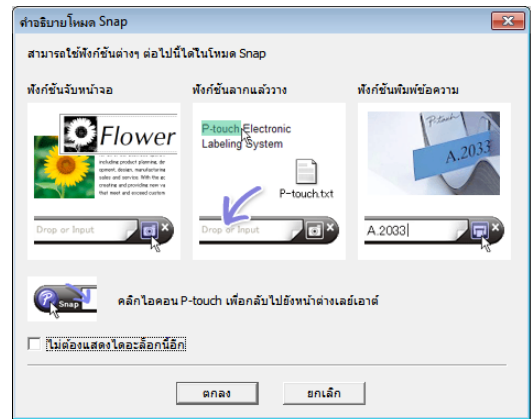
คำอธิบายโหมด Snap

สามารถใช้ฟังก์ชันต่างๆ ต่อไปนี้ได้ในโหมด Snap

ฟังก์ชันจับหน้าจอ

Flower

including product planning, development, design, manufacturing sales and service. With the au creating and providing new va that meet and exceed custom

Drop or Input

ฟังก์ชันลากแล้ววาง

P-touch Electronic Labeling System

P-touch.txt

Drop or Input

ฟังก์ชันพิมพ์ข้อความ

P-touch

A.2033

A.2033

Snap

คลิกไอคอน P-touch เพื่อกลับไปยังหน้าต่างเลย์เอาต์

ไม่ต้องแสดงไดอะล็อกนี้อีก

ตกลง

ยกเลิก